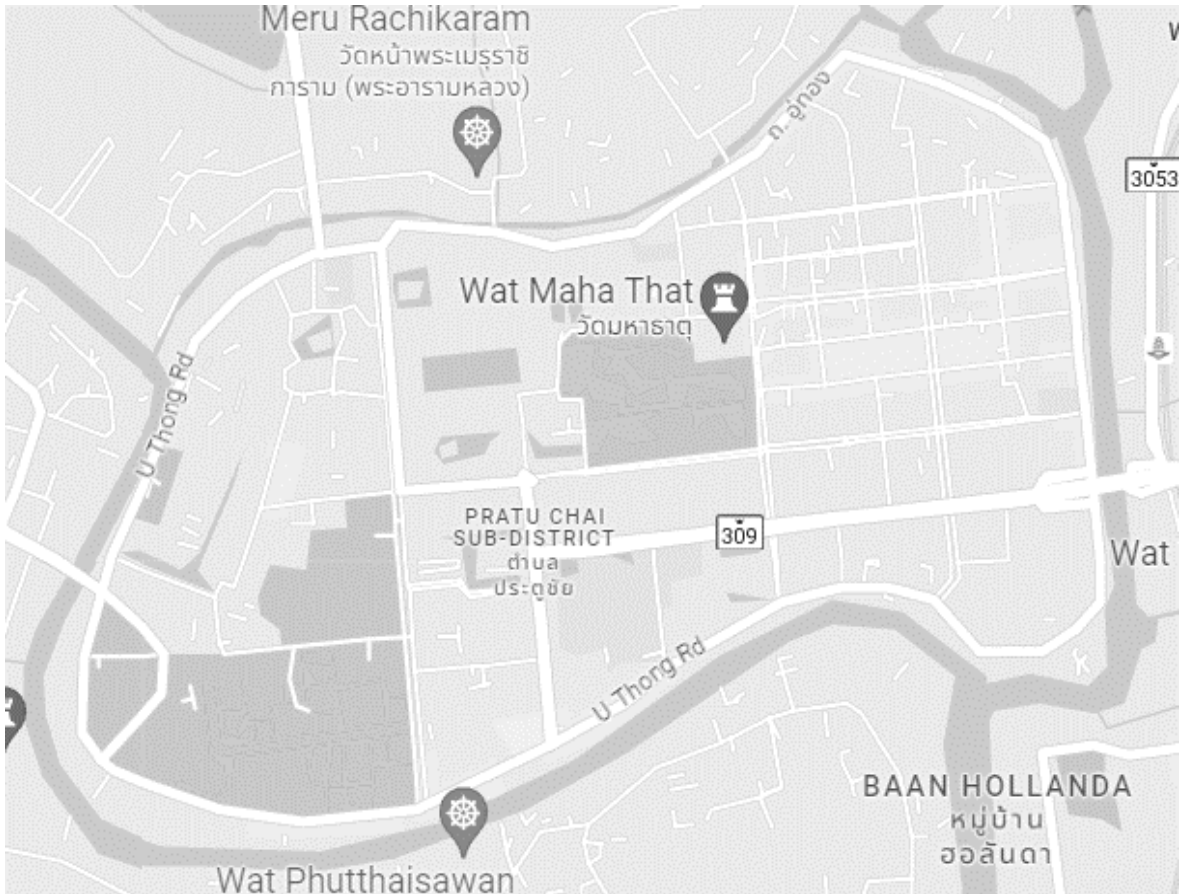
Meru Rachikaram
วัดหน้าพระเมรุราชิการาม (พระอารามหลวง)

ถ.อู่ทอง

3053

Wat Maha That
วัดมหาธาตุ

U Thong Rd

PRATU CHAI
SUB-DISTRICT
ตำบล
ประตูชัย

309

Wat

U Thong Rd

BAAN HOLLANDA
หมู่บ้าน
ฮอลันดา

Wat Phutthaisawan